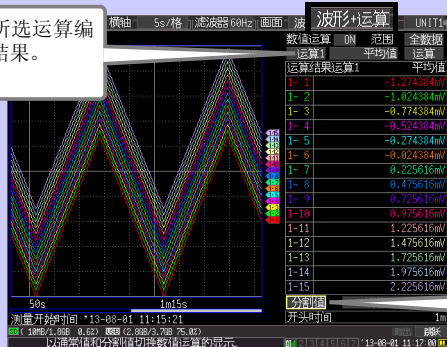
所选运算编
结果。

横轴 5s/格 滤波器 60Hz 画面 波 波形+运算 UNIT

数值运算 ON 范围 全数据
运算1 平均值 运算
运算结果运算1 平均值
1- 1 -1.274384mV
1- 2 -1.024384mV
1- 3 -0.774384mV
1- 4 -0.524384mV
1- 5 -0.274384mV
1- 6 -0.024384mV
1- 7 0.225616mV
1- 8 0.475616mV
1- 9 0.725616mV
1-10 0.975616mV
1-11 1.225616mV
1-12 1.475616mV
1-13 1.725616mV
1-14 1.975616mV
1-15 2.225616mV
分割值
开头时间 1m

50s 1m15s
测量开始时间 '13-08-01 11:15:21
(10MB/1.8GB 0.6%) (2.8GB/3.7GB 75.0%) '13-08-01 11:17:00
以通常值和分割值切换数值运算的显示。